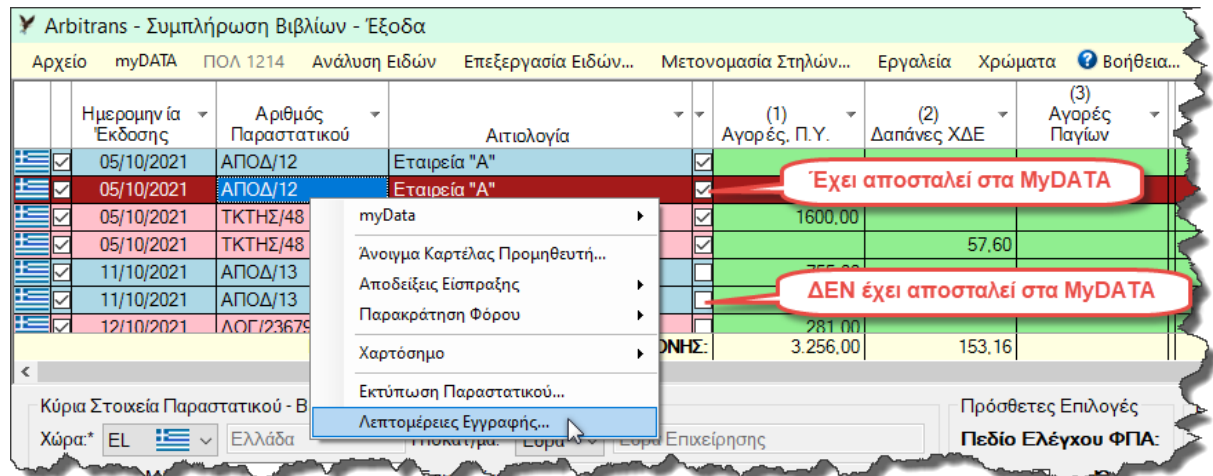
Arbitrans - Συμπλήρωση Βιβλίων - Έξοδα

Αρχείο myDATA ΠΟΛ 1214 Ανάλυση Ειδών Επεξεργασία Ειδών... Μετονομασία Στηλών... Εργαλεία Χρώματα Βοήθεια...

| | | Ημερομην ία Έκδοσης | Αριθμός Παραστατικού | Αιτιολογία | | (1) Αγορές, Π.Υ. | (2) Δαπάνες ΧΔΕ | (3) Αγορές Παγίων |
|---|---|---|---|---|---|---|---|---|
| | ☑ | 05/10/2021 | ΑΠΟΔ/12 | Εταιρεία "Α" | ☑ | | | |
| | ☑ | 05/10/2021 | ΑΠΟΔ/12 | Εταιρεία "Α" | ☑ | | | |
| | ☑ | 05/10/2021 | ΤΚΤΗΣ/48 | | ☑ | 1600,00 | | |
| | ☑ | 05/10/2021 | ΤΚΤΗΣ/48 | | ☑ | | 57,60 | |
| | ☑ | 11/10/2021 | ΑΠΟΔ/13 | | ☐ | 755,00 | | |
| | ☑ | 11/10/2021 | ΑΠΟΔ/13 | | ☐ | | | |
| | ☑ | 12/10/2021 | ΛΟΓ/23679 | | ☐ | 281,00 | | |
| | | | | ΟΝΗΣ: | | 3.256,00 | 153,16 | |

Έχει αποσταλεί στα MyDATA

ΔΕΝ έχει αποσταλεί στα MyDATA

myData
Άνοιγμα Καρτέλας Προμηθευτή...
Αποδείξεις Είσπραξης
Παρακράτηση Φόρου
Χαρτόσημο
Εκτύπωση Παραστατικού...
Λεπτομέρειες Εγγραφής...

Κύρια Στοιχεία Παραστατικού - Β
Χώρα:* EL Ελλάδα
Νόμισμα: Ευρώ Ευρώ Επιχείρησης
Πρόσθετες Επιλογές
Πεδίο Ελέγχου ΦΠΑ: